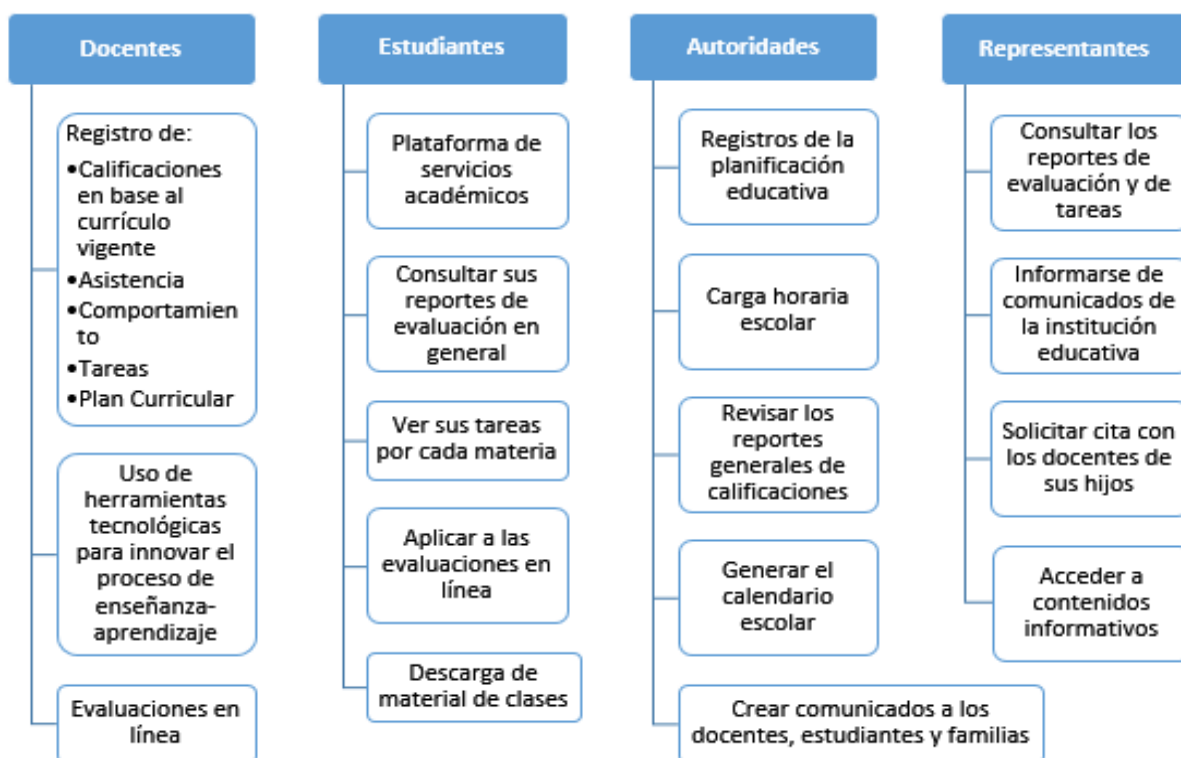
Docentes

Registro de:
•Calificaciones en base al currículo vigente
•Asistencia
•Comportamien to
•Tareas
•Plan Curricular

Uso de herramientas tecnológicas para innovar el proceso de enseñanza-aprendizaje

Evaluaciones en línea

Estudiantes

Plataforma de servicios académicos

Consultar sus reportes de evaluación en general

Ver sus tareas por cada materia

Aplicar a las evaluaciones en línea

Descarga de material de clases

Autoridades

Registros de la planificación educativa

Carga horaria escolar

Revisar los reportes generales de calificaciones

Generar el calendario escolar

Crear comunicados a los docentes, estudiantes y familias

Representantes

Consultar los reportes de evaluación y de tareas

Informarse de comunicados de la institución educativa

Solicitar cita con los docentes de sus hijos

Acceder a contenidos informativos